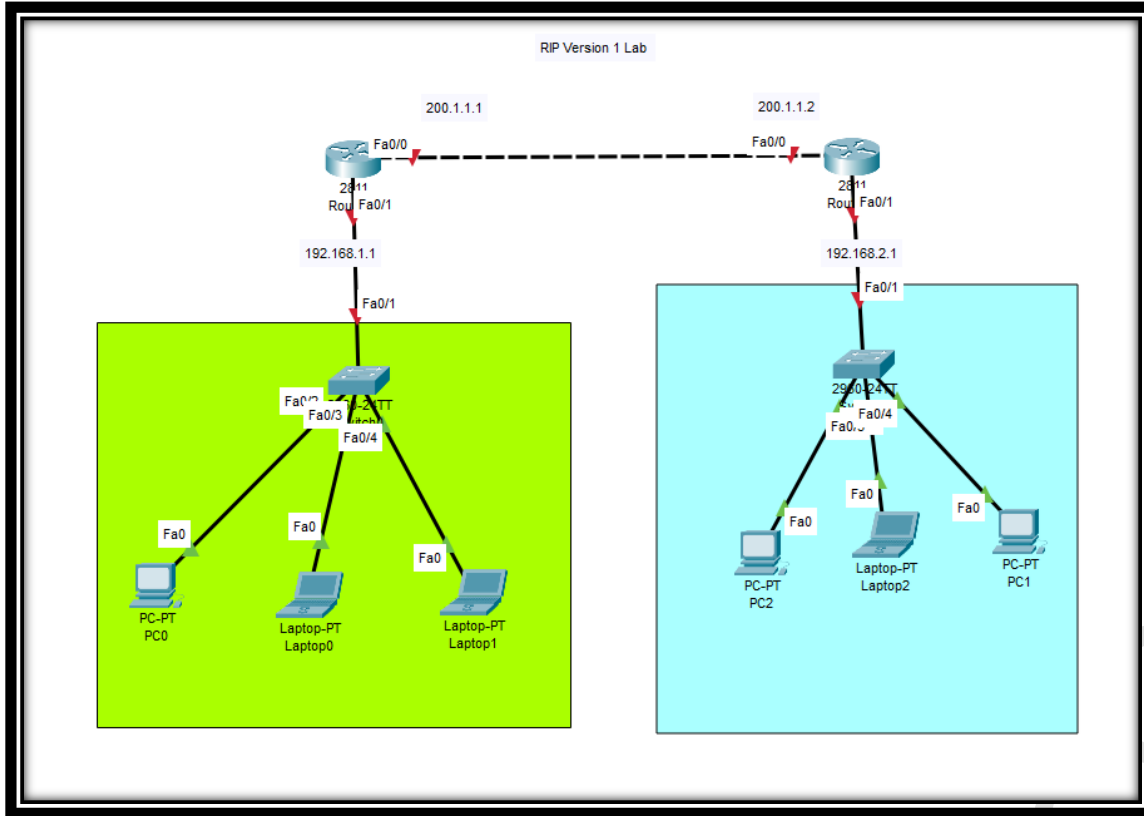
RIP Version 1 Lab

200.1.1.1

200.1.1.2

Fa0/0

Fa0/0

2811
Rou Fa0/1

2811
Rou Fa0/1

192.168.1.1

192.168.2.1

Fa0/1

Fa0/1

Fa0/2 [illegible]-24TT
Fa0/3 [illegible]
Fa0/4

2960-24TT
Fa0/4
Fa0/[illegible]

Fa0

Fa0

Fa0

Fa0

Fa0

Fa0

PC-PT
PC0

Laptop-PT
Laptop0

Laptop-PT
Laptop1

PC-PT
PC2

Laptop-PT
Laptop2

PC-PT
PC1